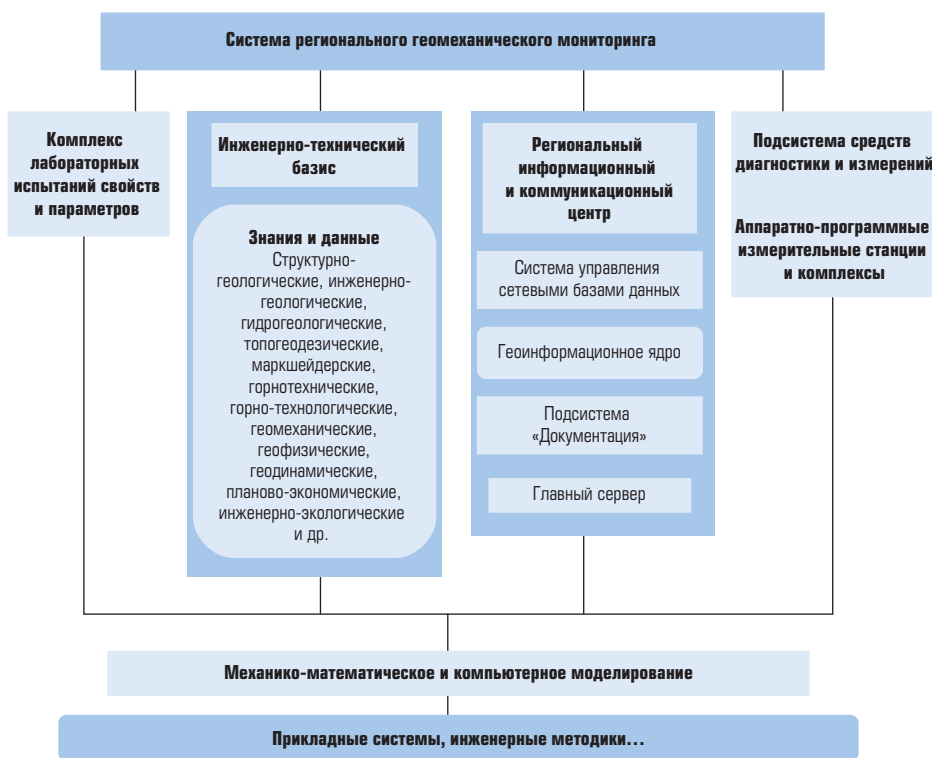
Система регионального геомеханического мониторинга

Комплекс лабораторных испытаний свойств и параметров

Инженерно-технический базис

Знания и данные
Структурно-геологические, инженерно-геологические, гидрогеологические, топогеодезические, маркшейдерские, горнотехнические, горно-технологические, геомеханические, геофизические, геодинамические, планово-экономические, инженерно-экологические и др.

Региональный информационный и коммуникационный центр

Система управления сетевыми базами данных

Геоинформационное ядро

Подсистема «Документация»

Главный сервер

Подсистема средств диагностики и измерений

Аппаратно-программные измерительные станции и комплексы

Механико-математическое и компьютерное моделирование

Прикладные системы, инженерные методики…